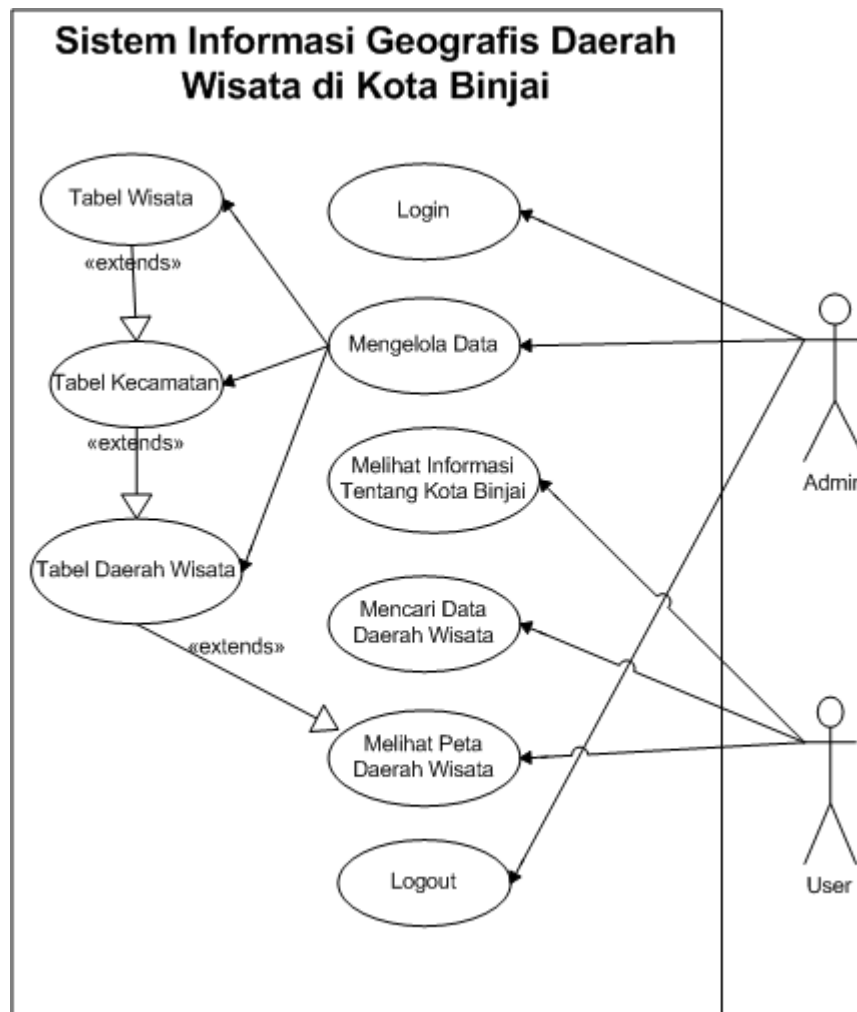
Sistem Informasi Geografis Daerah Wisata di Kota Binjai

Tabel Wisata

«extends»

Tabel Kecamatan

«extends»

Tabel Daerah Wisata

«extends»

Login

Mengelola Data

Melihat Informasi Tentang Kota Binjai

Mencari Data Daerah Wisata

Melihat Peta Daerah Wisata

Logout

Admi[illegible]

User